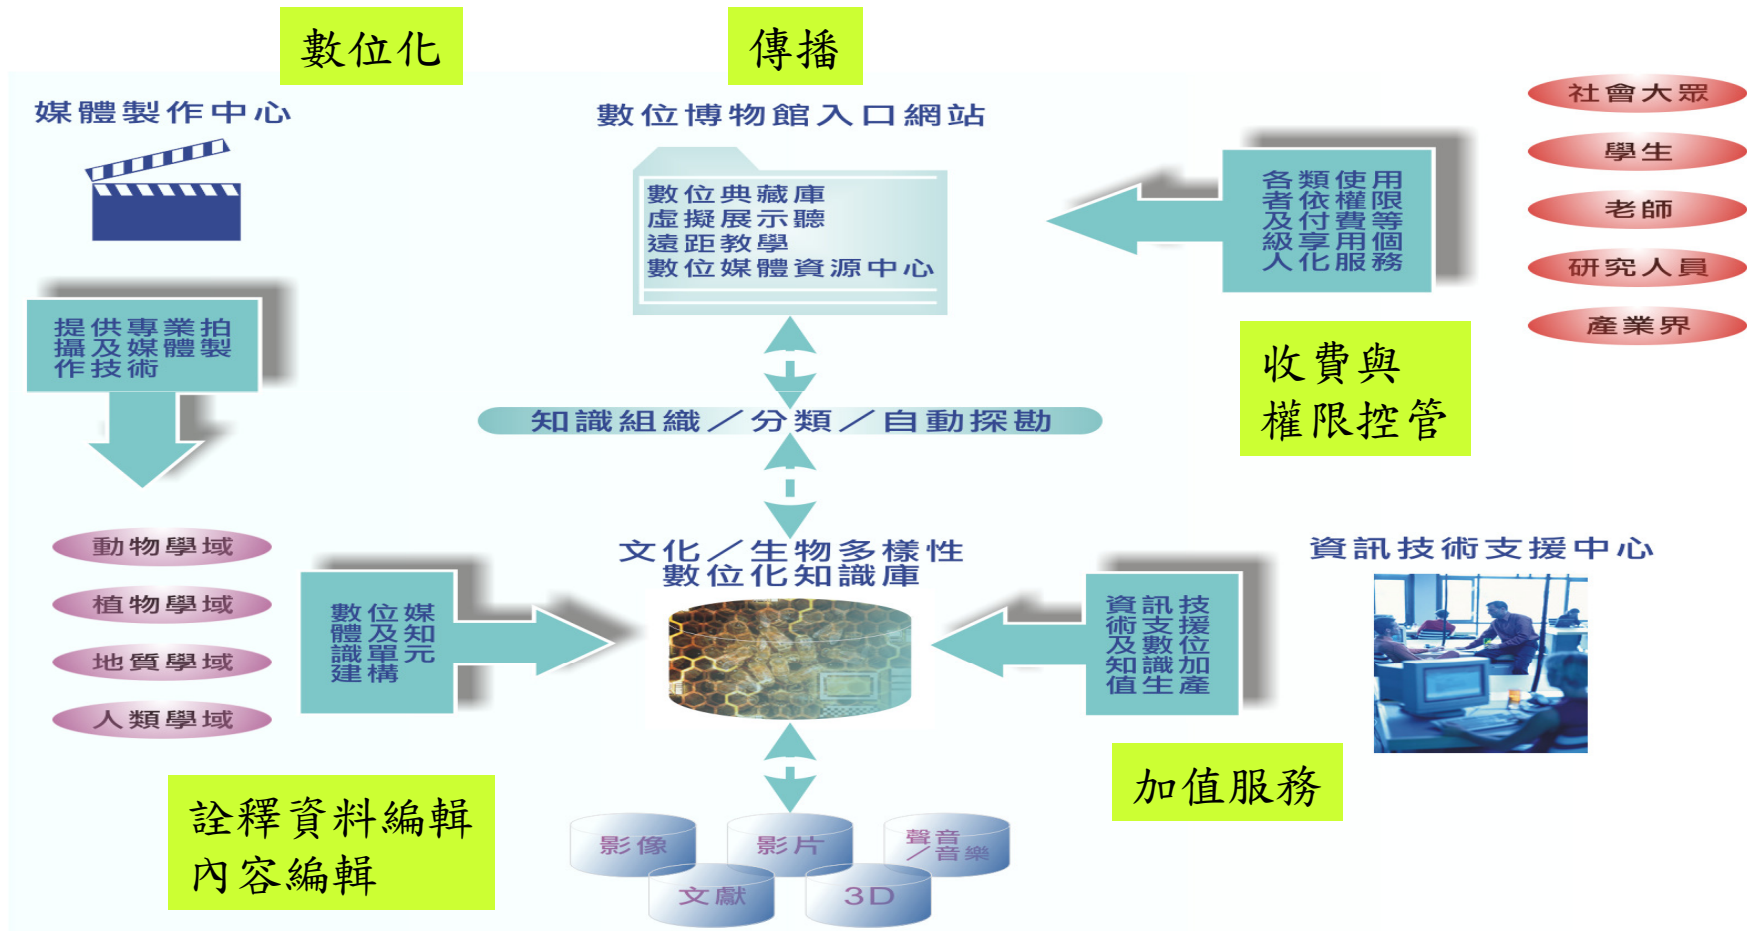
數位化

傳播

媒體製作中心

數位博物館入口網站

數位典藏庫
虛擬展示聽
遠距教學
數位媒體資源中心

各類使用者依權限及付費等級享用個人化服務

社會大眾

學生

老師

研究人員

產業界

提供專業拍攝及媒體製作技術

收費與權限控管

知識組織／分類／自動探勘

動物學域

植物學域

地質學域

人類學域

數位媒體及知識單元建構

文化／生物多樣性數位化知識庫

資訊技術支援及數位知識加值生產

資訊技術支援中心

加值服務

詮釋資料編輯
內容編輯

影像

影片

聲音／音樂

文獻

3D